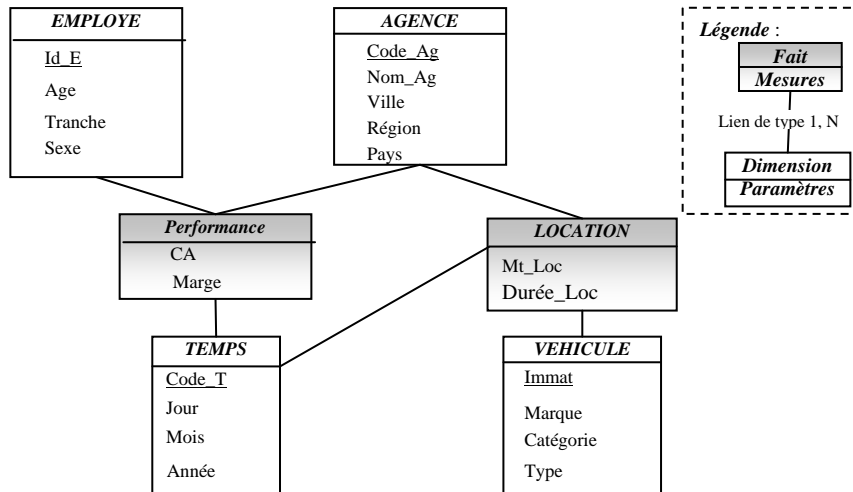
EMPLOYE
Id_E
Age
Tranche
Sexe

AGENCE
Code_Ag
Nom_Ag
Ville
Région
Pays

Légende :
Fait
Mesures
Lien de type 1, N
Dimension
Paramètres

Performance
CA
Marge

LOCATION
Mt_Loc
Durée_Loc

TEMPS
Code_T
Jour
Mois
Année

VEHICULE
Immat
Marque
Catégorie
Type